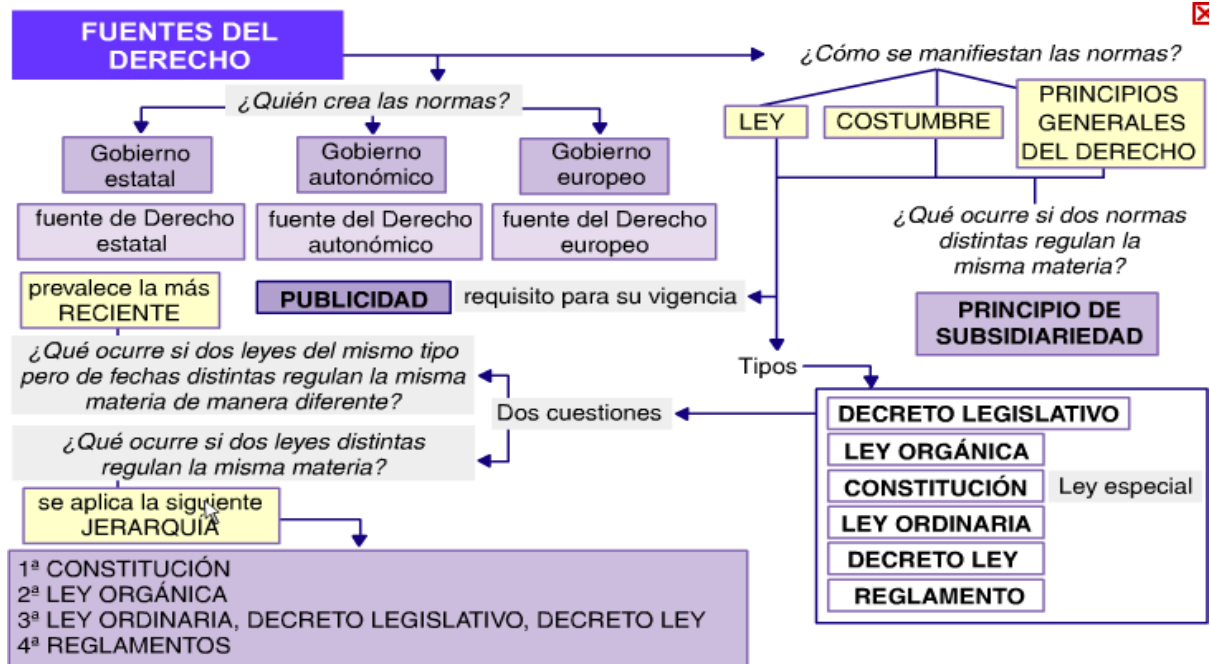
FUENTES DEL DERECHO

¿Cómo se manifiestan las normas?

¿Quién crea las normas?

LEY

COSTUMBRE

PRINCIPIOS GENERALES DEL DERECHO

Gobierno estatal

Gobierno autonómico

Gobierno europeo

fuente de Derecho estatal

fuente del Derecho autonómico

fuente del Derecho europeo

¿Qué ocurre si dos normas distintas regulan la misma materia?

prevalece la más RECIENTE

PUBLICIDAD

requisito para su vigencia

PRINCIPIO DE SUBSIDIARIEDAD

¿Qué ocurre si dos leyes del mismo tipo pero de fechas distintas regulan la misma materia de manera diferente?

Tipos

Dos cuestiones

¿Qué ocurre si dos leyes distintas regulan la misma materia?

DECRETO LEGISLATIVO

LEY ORGÁNICA

CONSTITUCIÓN

Ley especial

se aplica la siguiente JERARQUÍA

LEY ORDINARIA

DECRETO LEY

REGLAMENTO

1ª CONSTITUCIÓN
2ª LEY ORGÁNICA
3ª LEY ORDINARIA, DECRETO LEGISLATIVO, DECRETO LEY
4ª REGLAMENTOS